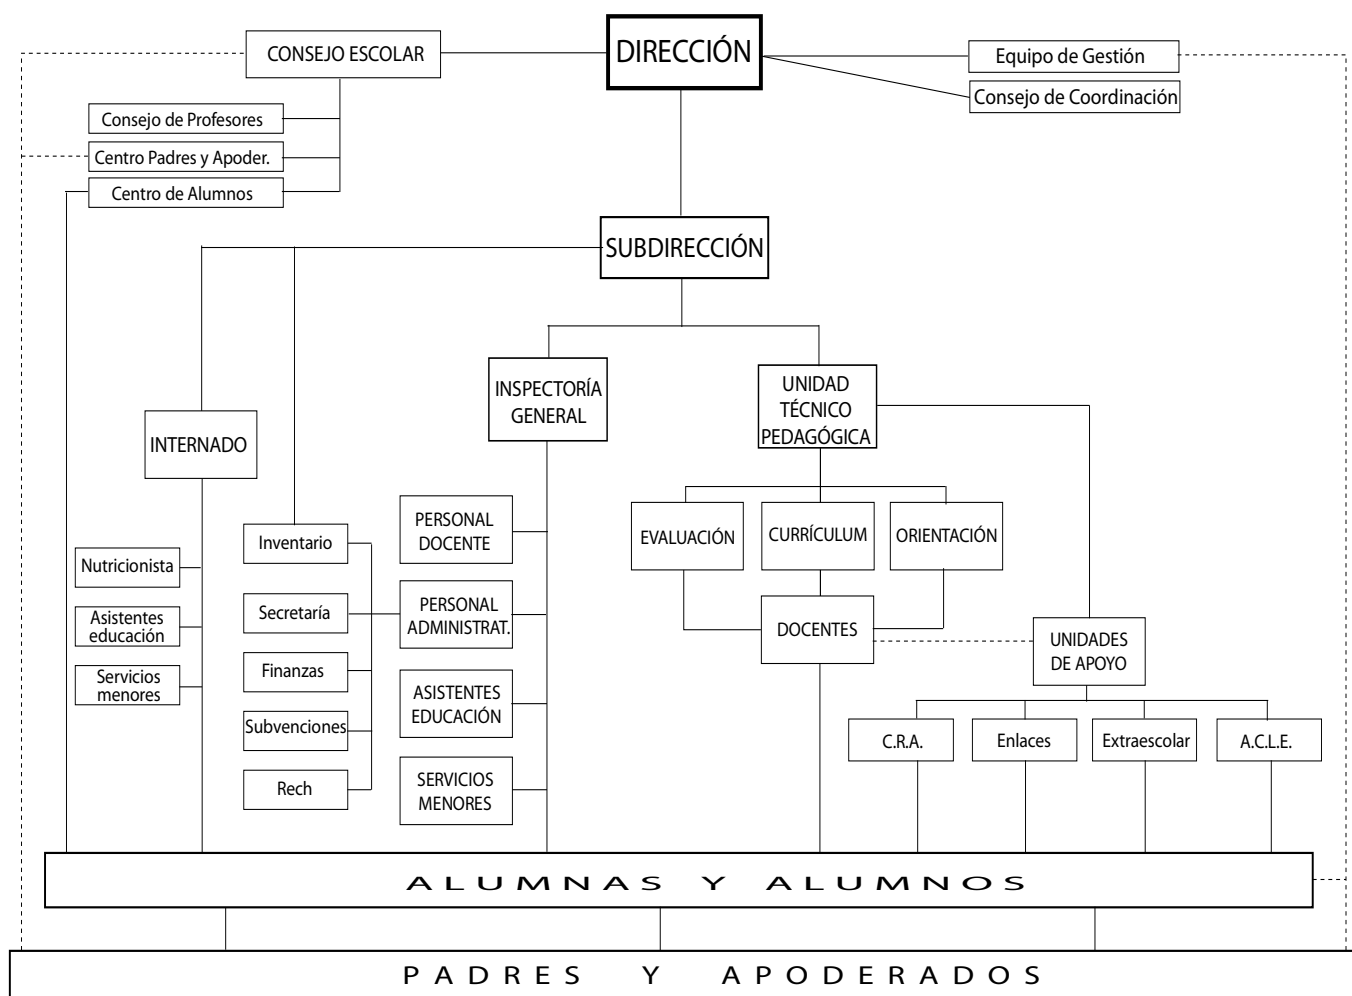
DIRECCIÓN

CONSEJO ESCOLAR

Equipo de Gestión

Consejo de Coordinación

Consejo de Profesores

Centro Padres y Apoder.

Centro de Alumnos

SUBDIRECCIÓN

INTERNADO

INSPECTORÍA GENERAL

UNIDAD TÉCNICO PEDAGÓGICA

Nutricionista

Asistentes educación

Servicios menores

Inventario

Secretaría

Finanzas

Subvenciones

Rech

PERSONAL DOCENTE

PERSONAL ADMINISTRAT.

ASISTENTES EDUCACIÓN

SERVICIOS MENORES

EVALUACIÓN

CURRÍCULUM

ORIENTACIÓN

DOCENTES

UNIDADES DE APOYO

C.R.A.

Enlaces

Extraescolar

A.C.L.E.

ALUMNAS Y ALUMNOS

PADRES Y APODERADOS